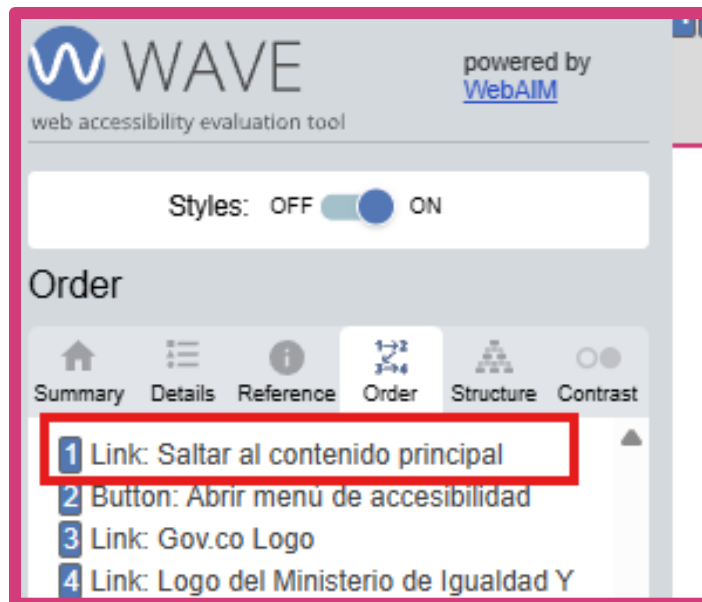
WAVE
web accessibility evaluation tool

powered by
WebAIM

Styles: OFF ON

Order

Summary Details Reference Order Structure Contrast

1 Link: Saltar al contenido principal
2 Button: Abrir menú de accesibilidad
3 Link: Gov.co Logo
4 Link: Logo del Ministerio de Igualdad Y